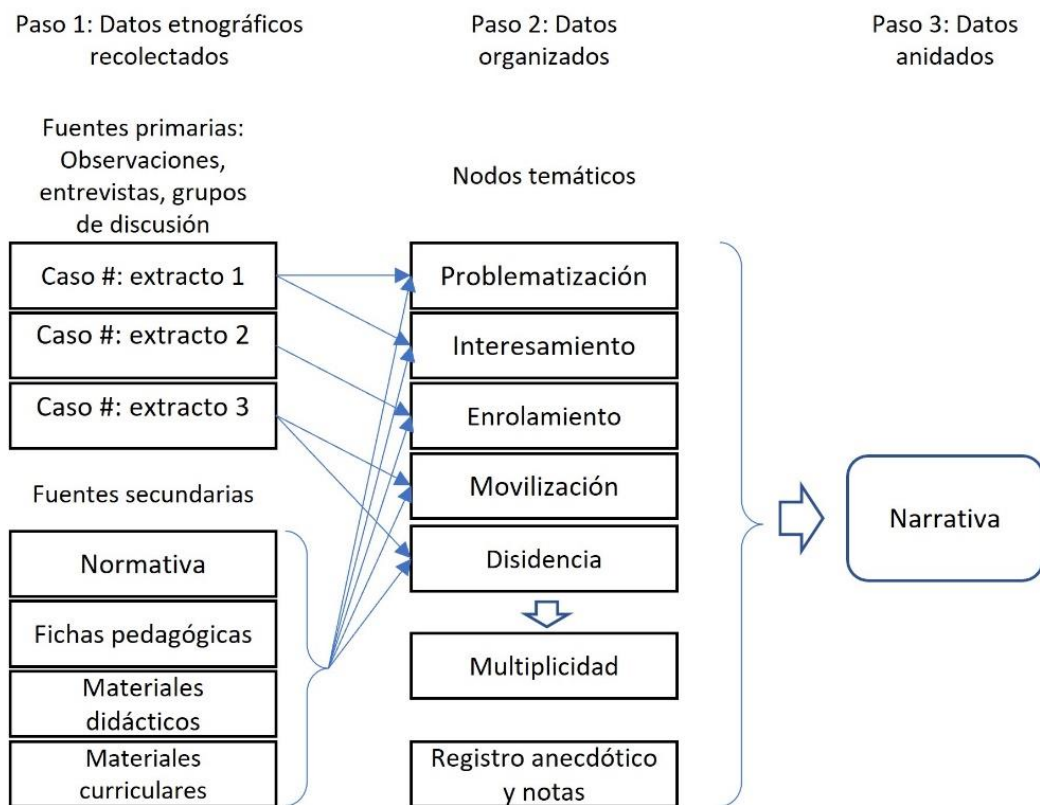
Paso 1: Datos etnográficos recolectados

Fuentes primarias: Observaciones, entrevistas, grupos de discusión

Caso #: extracto 1

Caso #: extracto 2

Caso #: extracto 3

Fuentes secundarias

Normativa

Fichas pedagógicas

Materiales didácticos

Materiales curriculares

Paso 2: Datos organizados

Nodos temáticos

Problematización

Interesamiento

Enrolamiento

Movilización

Disidencia

Multiplicidad

Registro anecdótico y notas

Paso 3: Datos anidados

Narrativa